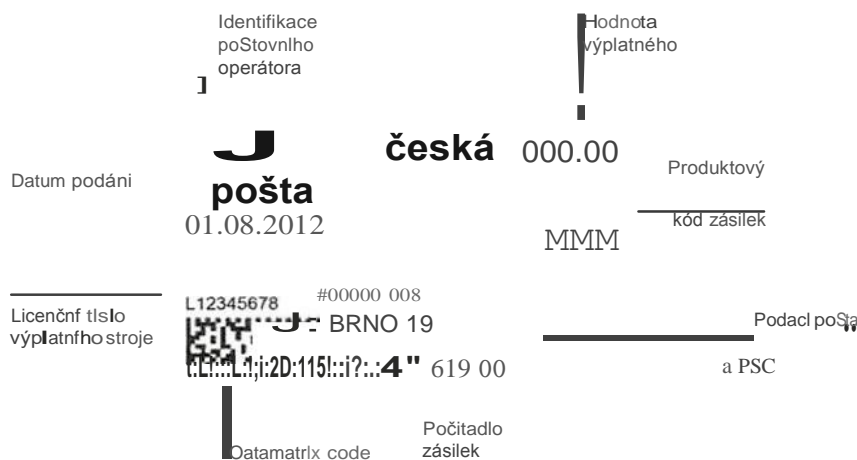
Identifikace poStovnlho operátora
]

Hodnota výplatného

česká
pošta

000.00

Datum podáni

01.08.2012

Produktový kód zásilek

MMM

Licenčnf tlslo výplatnfho stroje

L12345678

#00000 008

BRNO 19

Podacl poŠta

a PSC

t:Lt:::L:1;i:2D:115!::i?:.:4" 619 00

Počitadlo zásilek

Datamatrlx code